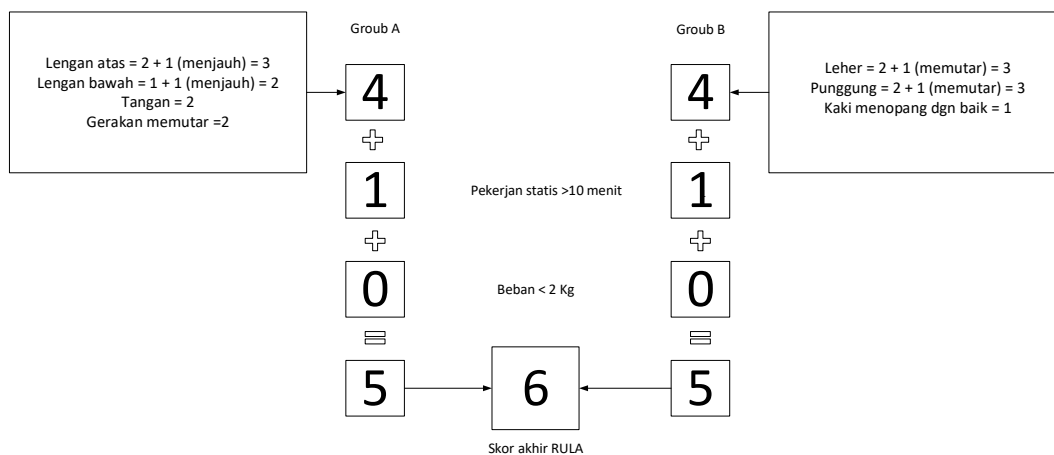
Lengan atas = 2 + 1 (menjauh) = 3
Lengan bawah = 1 + 1 (menjauh) = 2
Tangan = 2
Gerakan memutar =2

Groub A

4

+

1

+

0

=

5

Groub B

4

+

1

+

0

=

5

Leher = 2 + 1 (memutar) = 3
Punggung = 2 + 1 (memutar) = 3
Kaki menopang dgn baik = 1

Pekerjan statis >10 menit

Beban < 2 Kg

6

Skor akhir RULA